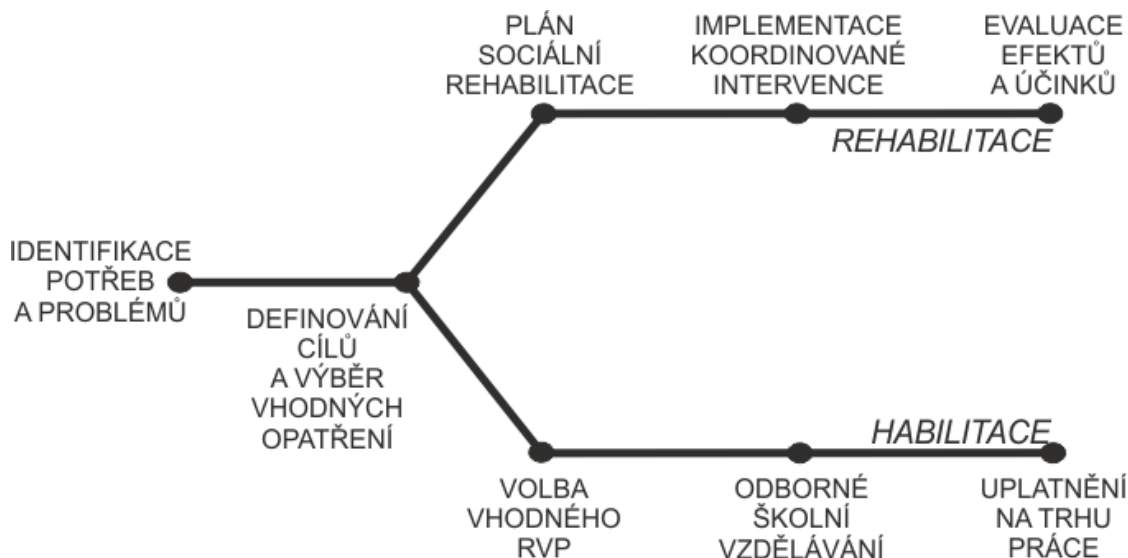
PLÁN SOCIÁLNÍ REHABILITACE

IMPLEMENTACE KOORDINOVANÉ INTERVENCE

EVALUACE EFEKTŮ A ÚČINKŮ

REHABILITACE

IDENTIFIKACE POTŘEB A PROBLÉMŮ

DEFINOVÁNÍ CÍLŮ A VÝBĚR VHODNÝCH OPATŘENÍ

HABILITACE

VOLBA VHODNÉHO RVP

ODBORNÉ ŠKOLNÍ VZDĚLÁVÁNÍ

UPLATNĚNÍ NA TRHU PRÁCE